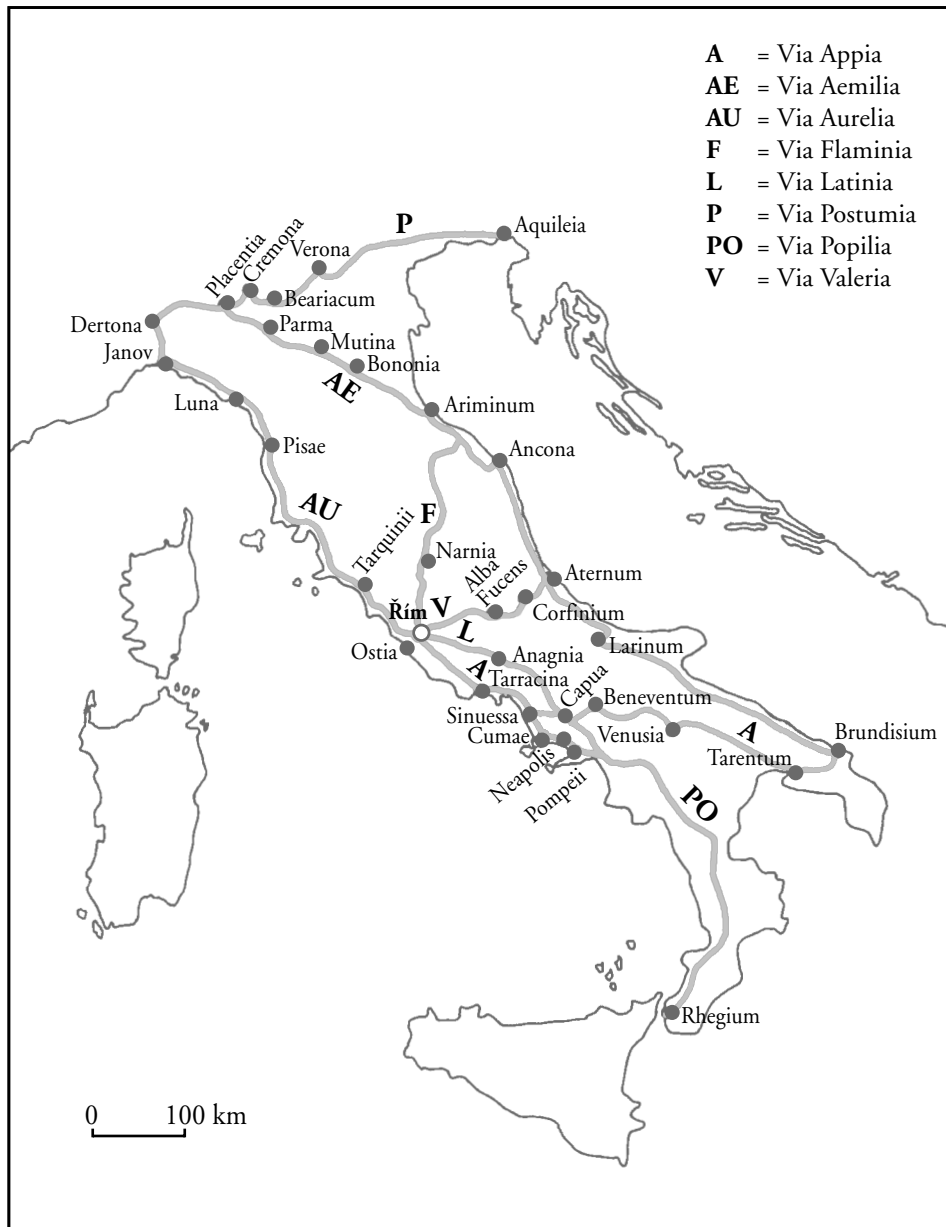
A = Via Appia
AE = Via Aemilia
AU = Via Aurelia
F = Via Flaminia
L = Via Latinia
P = Via Postumia
PO = Via Popilia
V = Via Valeria

P
Aquileia
Verona
Placentia
Cremona
Beariacum
Dertona
Parma
Janov
Mutina
Bononia
AE
Luna
Ariminum
Pisae
Ancona
AU
F
Tarquinii
Narnia
Alba Fucens
Aternum
Řím
V
Corfinium
L
Ostia
Larinum
Anagnia
A
Tarracina
Capua
Beneventum
Sinuessa
Cumae
Venusia
A
Brundisium
Tarentum
Neapolis
Pompeii
PO
Rhegium

0 100 km